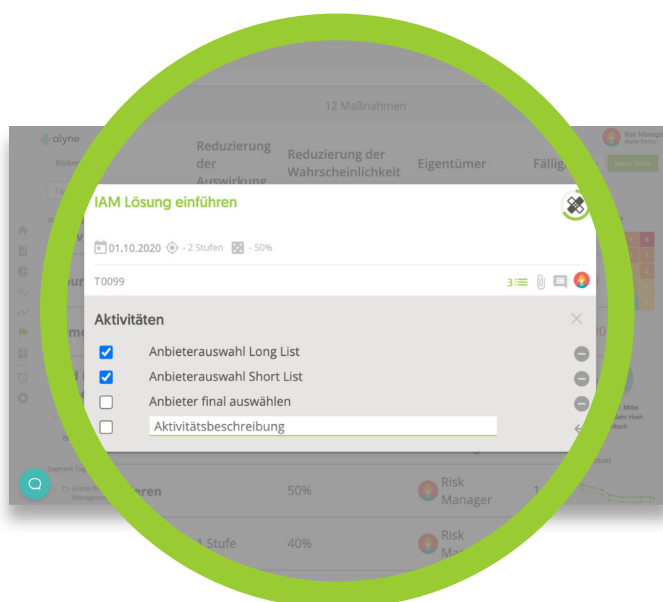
12 Maßnahmen

alyne

Risk Manager

Reduzierung der Auswirkung

Reduzierung der Wahrscheinlichkeit

Eigentümer

Fällig

IAM Lösung einführen

01.10.2020 - 2 Stufen - 50%

T0099

3

Aktivitäten

Anbieterauswahl Long List

Anbieterauswahl Short List

Anbieter final auswählen

Aktivitätsbeschreibung

50%

Risk Manager

1 Stufe

40%

Risk